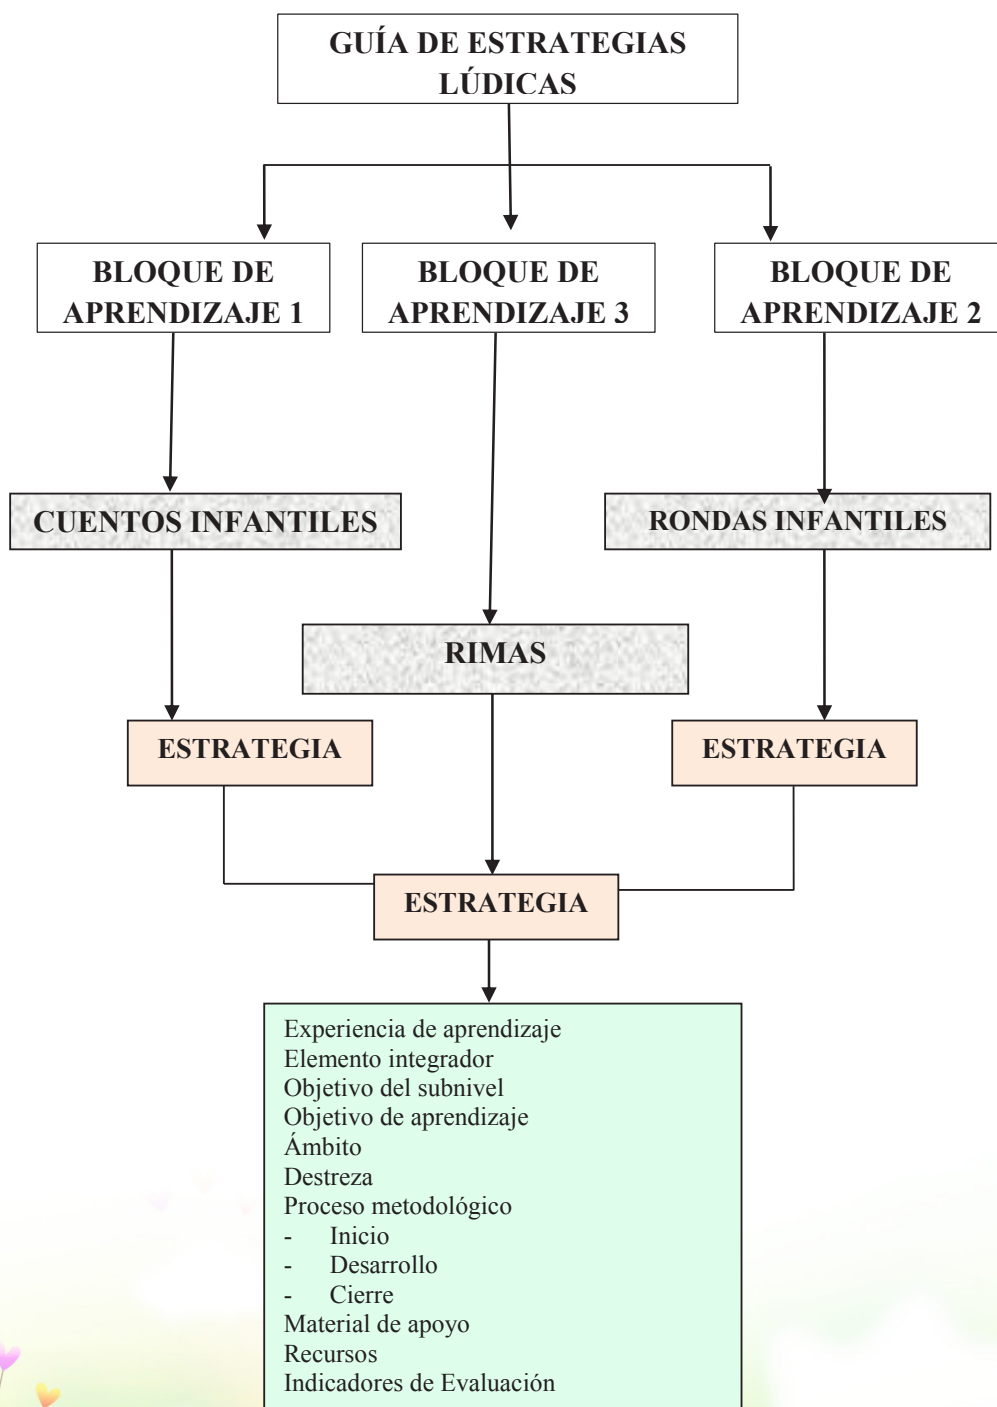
GUÍA DE ESTRATEGIAS LÚDICAS

BLOQUE DE APRENDIZAJE 1

BLOQUE DE APRENDIZAJE 3

BLOQUE DE APRENDIZAJE 2

CUENTOS INFANTILES

RONDAS INFANTILES

RIMAS

ESTRATEGIA

ESTRATEGIA

ESTRATEGIA

Experiencia de aprendizaje
Elemento integrador
Objetivo del subnivel
Objetivo de aprendizaje
Ámbito
Destreza
Proceso metodológico
- Inicio
- Desarrollo
- Cierre
Material de apoyo
Recursos
Indicadores de Evaluación